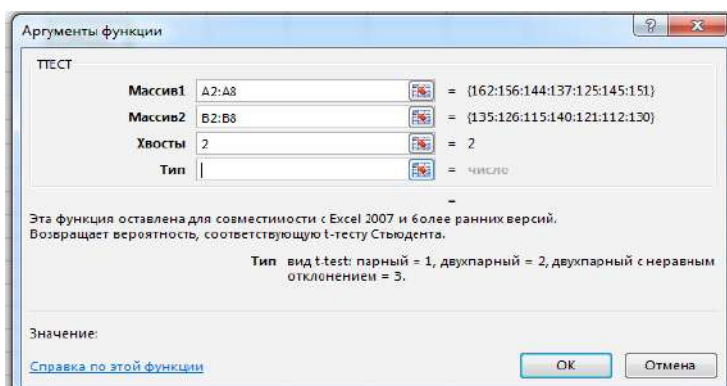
Аргументы функции

ТТЕСТ

Массив1 A2:A8 = {162:156:144:137:125:145:151}

Массив2 B2:B8 = {135:126:115:140:121:112:130}

Хвосты 2 = 2

Тип = число

=

Эта функция оставлена для совместимости с Excel 2007 и более ранних версий.
Возвращает вероятность, соответствующую t-тесту Стьюдента.

Тип вид t.test: парный = 1, двухпарный = 2, двухпарный с неравным отклонением = 3.

Значение:

Справка по этой функции

OK Отмена